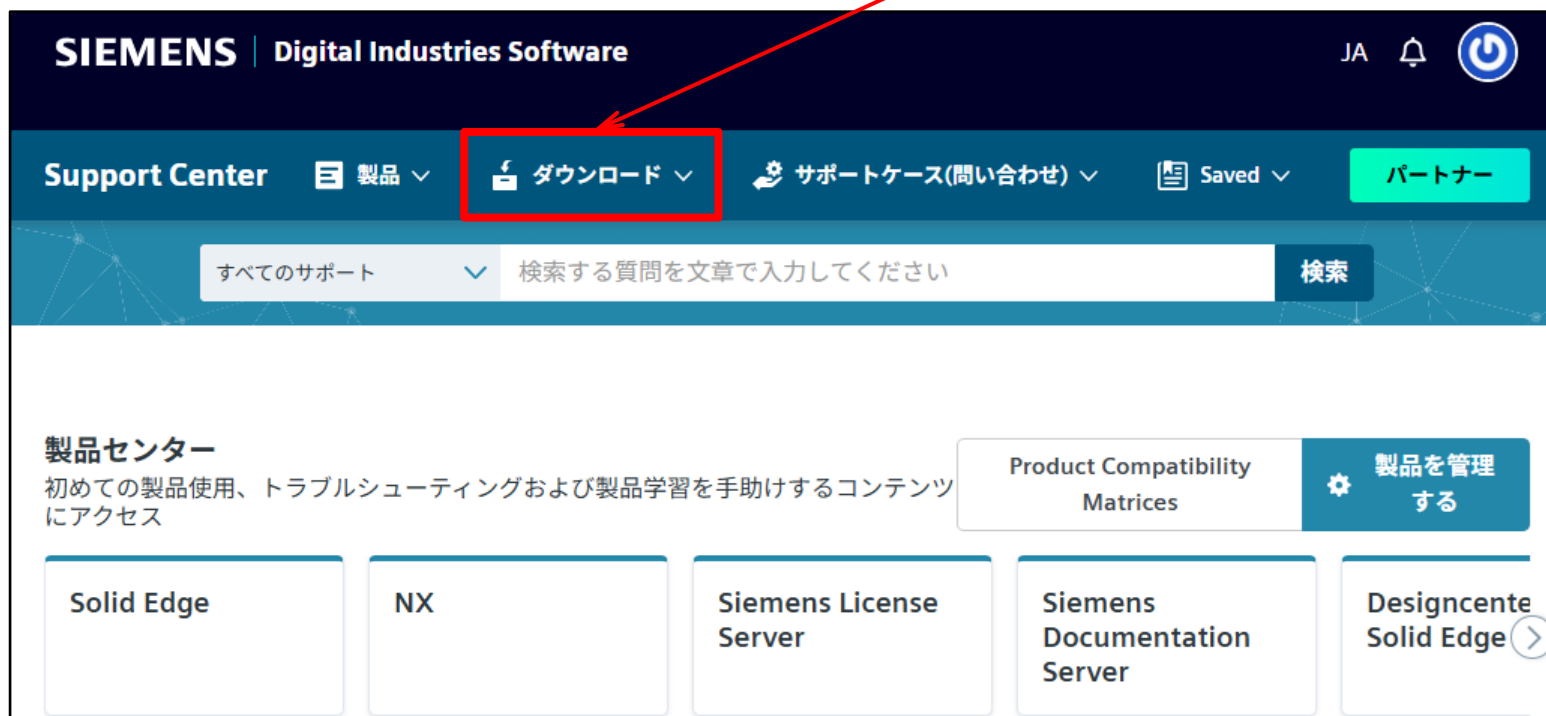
SIEMENS | Digital Industries Software

JA

Support Center 製品 ダウンロード サポートケース(問い合わせ) Saved パートナー

すべてのサポート 検索する質問を文章で入力してください 検索

製品センター
初めての製品使用、トラブルシューティングおよび製品学習を手助けするコンテンツにアクセス

Product Compatibility Matrices

製品を管理する

Solid Edge

NX

Siemens License Server

Siemens Documentation Server

Designcente Solid Edge